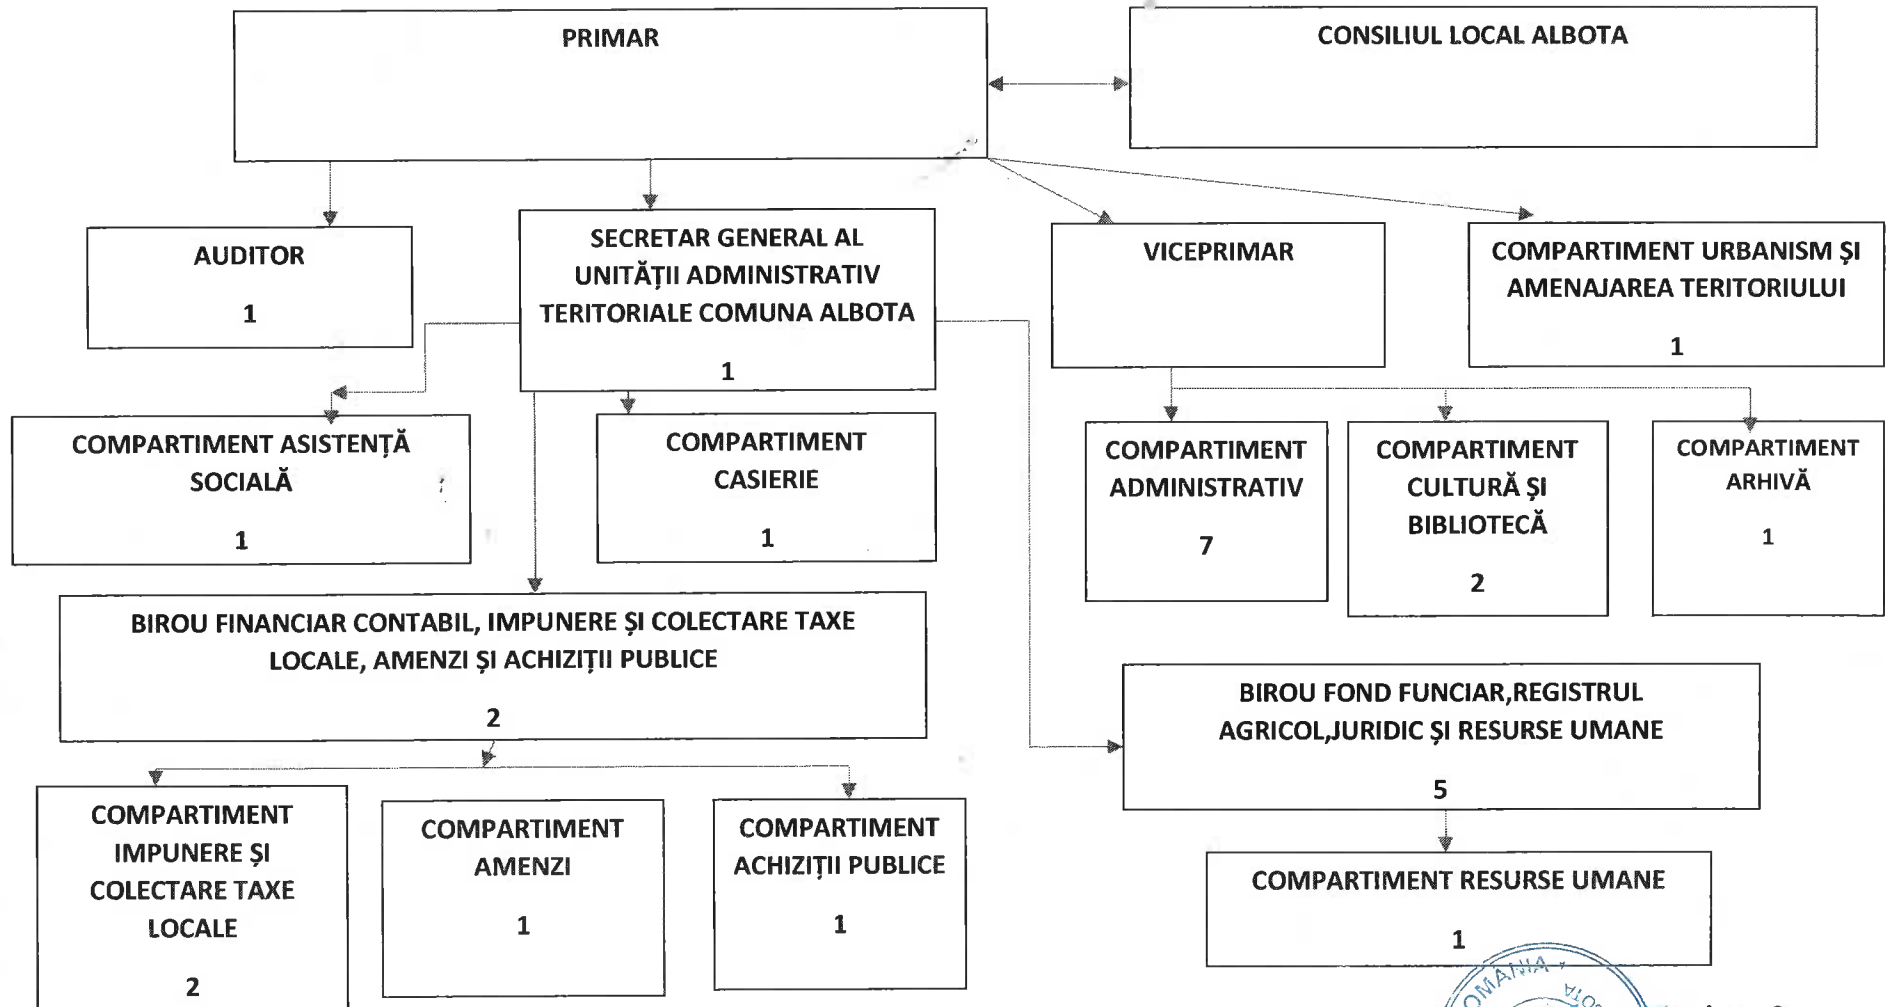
PRIMAR

CONSILIUL LOCAL ALBOTA

AUDITOR

1

SECRETAR GENERAL AL UNITĂȚII ADMINISTRATIV TERITORIALE COMUNA ALBOTA

1

VICEPRIMAR

COMPARTIMENT URBANISM ȘI AMENAJAREA TERITORIULUI

1

COMPARTIMENT ASISTENȚĂ SOCIALĂ

1

COMPARTIMENT CASIERIE

1

COMPARTIMENT ADMINISTRATIV

7

COMPARTIMENT CULTURĂ ȘI BIBLIOTECĂ

2

COMPARTIMENT ARHIVĂ

1

BIROU FINANCIAR CONTABIL, IMPUNERE ȘI COLECTARE TAXE LOCALE, AMENZI ȘI ACHIZIȚII PUBLICE

2

BIROU FOND FUNCIAR,REGISTRUL AGRICOL,JURIDIC ȘI RESURSE UMANE

5

COMPARTIMENT IMPUNERE ȘI COLECTARE TAXE LOCALE

2

COMPARTIMENT AMENZI

1

COMPARTIMENT ACHIZIȚII PUBLICE

1

COMPARTIMENT RESURSE UMANE

1

ROMANIA